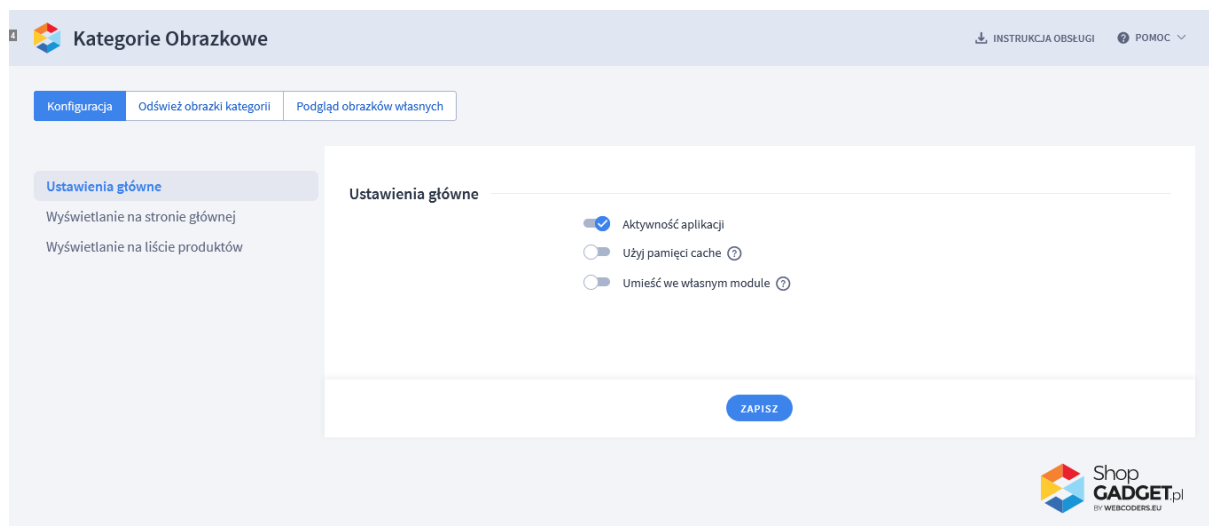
4

Kategorie Obrazkowe

INSTRUKCJA OBSŁUGI

POMOC

Konfiguracja | Odśwież obrazki kategorii | Podgląd obrazków własnych

Ustawienia główne

Wyświetlanie na stronie głównej

Wyświetlanie na liście produktów

Ustawienia główne

Aktywność aplikacji

Użyj pamięci cache ?

Umieść we własnym module ?

ZAPISZ

Shop GADGET.pl BY WEBCODERS.EU